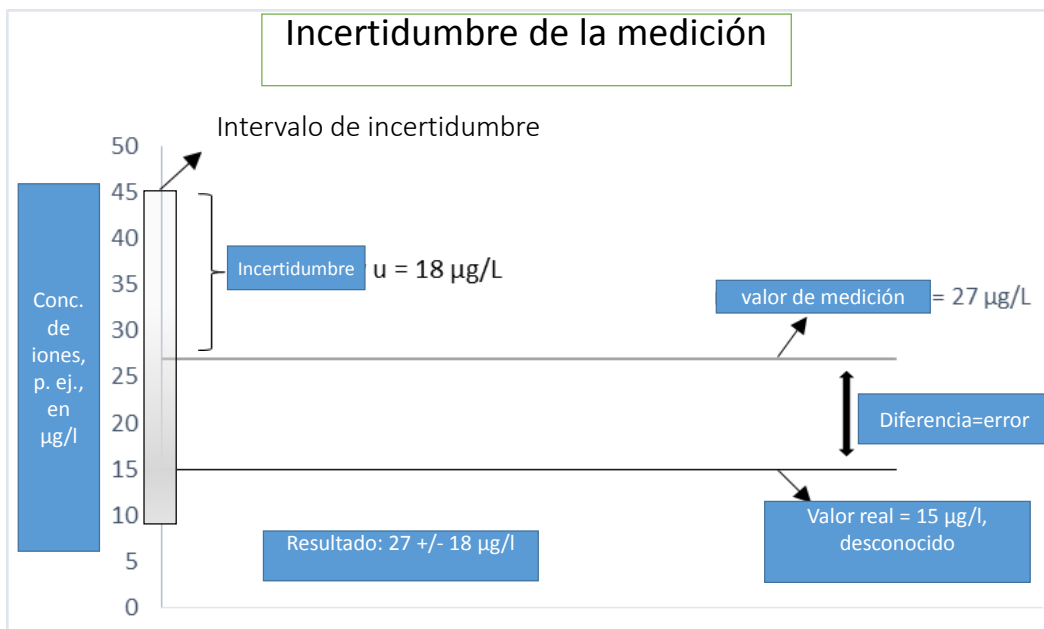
Incertidumbre de la medición

Intervalo de incertidumbre

50
45
40
35
30
25
20
15
10
5
0

Conc. de iones, p. ej., en µg/l

Incertidumbre u = 18 µg/L

valor de medición = 27 µg/L

Diferencia=error

Valor real = 15 µg/l, desconocido

Resultado: 27 +/- 18 µg/l